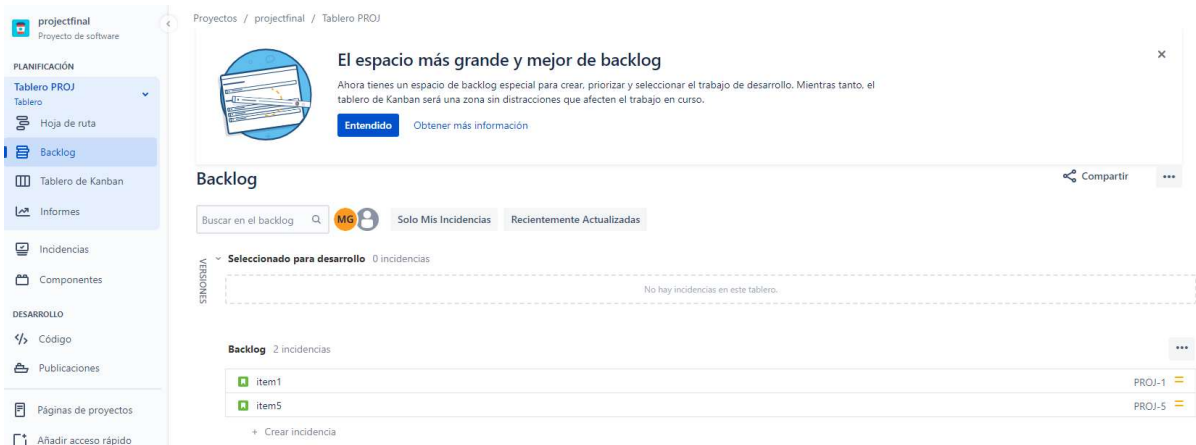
projectfinal
Proyecto de software

PLANIFICACIÓN

Tablero PROJ
Tablero

Hoja de ruta

Backlog

Tablero de Kanban

Informes

Incidencias

Componentes

DESARROLLO

Código

Publicaciones

Páginas de proyectos

Añadir acceso rápido

Proyectos / projectfinal / Tablero PROJ

El espacio más grande y mejor de backlog

Ahora tienes un espacio de backlog especial para crear, priorizar y seleccionar el trabajo de desarrollo. Mientras tanto, el tablero de Kanban será una zona sin distracciones que afecten el trabajo en curso.

Entendido Obtener más información

×

Backlog

Compartir ...

Buscar en el backlog MG Solo Mis Incidencias Recientemente Actualizadas

VERSIONES

Seleccionado para desarrollo 0 incidencias

No hay incidencias en este tablero.

Backlog 2 incidencias

...

item1 PROJ-1

item5 PROJ-5

+ Crear incidencia